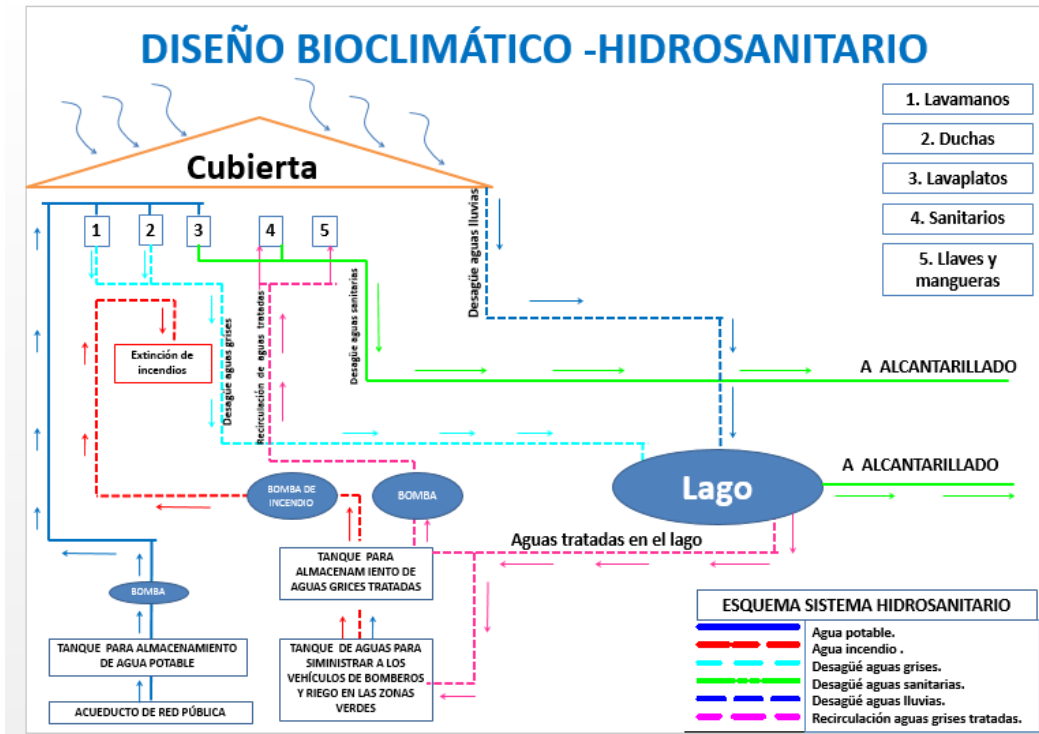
DISEÑO BIOCLIMÁTICO -HIDROSANITARIO

1. Lavamanos
2. Duchas
3. Lavaplatos
4. Sanitarios
5. Llaves y mangueras

Cubierta

1 2 3 4 5

Desagüe aguas lluvias

Desague aguas grises

Recirculación de aguas tratadas

Desagüe aguas sanitarias

Extinción de incendios

A ALCANTARILLADO

A ALCANTARILLADO

Lago

BOMBA DE INCENDIO

BOMBA

Aguas tratadas en el lago

BOMBA

TANQUE PARA ALMACENAM IENTO DE AGUAS GRICES TRATADAS

TANQUE PARA ALMACENAMIENTO DE AGUA POTABLE

TANQUE DE AGUAS PARA SIMINISTRAR A LOS VEHÍCULOS DE BOMBEROS Y RIEGO EN LAS ZONAS VERDES

ACUEDUCTO DE RED PÚBLICA

ESQUEMA SISTEMA HIDROSANITARIO
Agua potable.
Agua incendio .
Desagüé aguas grises.
Desagüé aguas sanitarias.
Desagüé aguas lluvias.
Recirculación aguas grises tratadas.